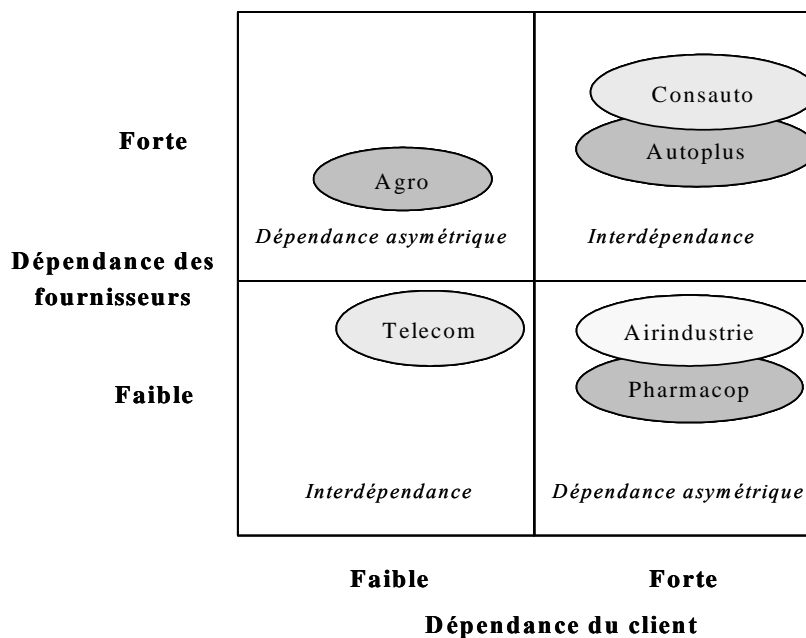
Forte

Dépendance des fournisseurs

Faible

Agro

Dépendance asymétrique

Consauto

Autoplus

Interdépendance

Telecom

Interdépendance

Airindustrie

Pharmacop

Dépendance asymétrique

Faible

Forte

Dépendance du client